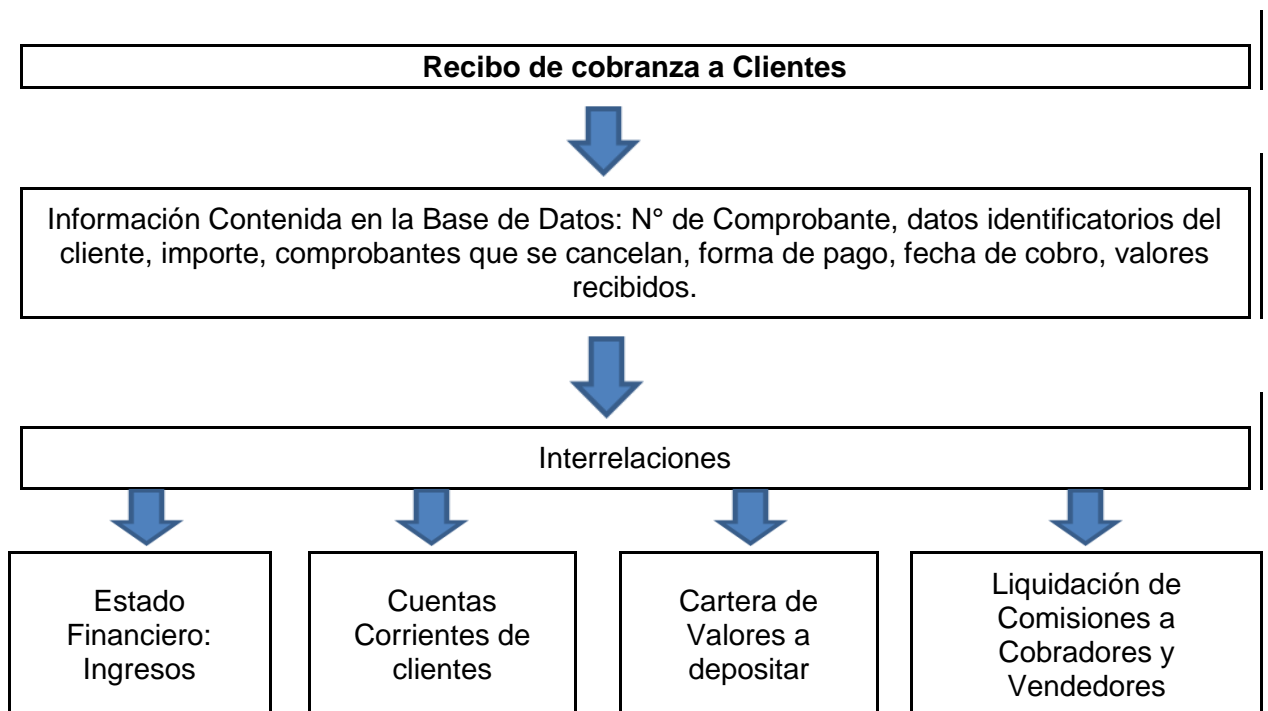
**Recibo de cobranza a Clientes**

Información Contenida en la Base de Datos: N° de Comprobante, datos identificatorios del cliente, importe, comprobantes que se cancelan, forma de pago, fecha de cobro, valores recibidos.

Interrelaciones

Estado Financiero: Ingresos

Cuentas Corrientes de clientes

Cartera de Valores a depositar

Liquidación de Comisiones a Cobradores y Vendedores